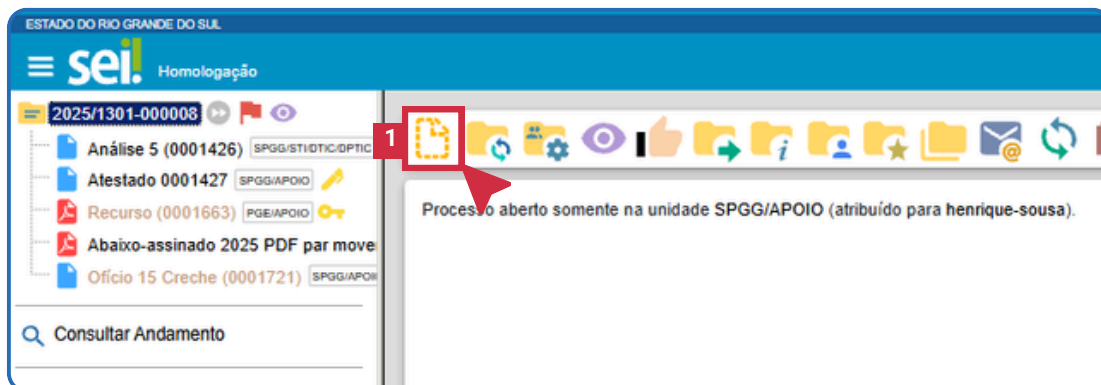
ESTADO DO RIO GRANDE DO SUL

sei! Homologação

2025/1301-000008

Análise 5 (0001426) SPGG/STI/DTIC/DPTIC

Atestado 0001427 SPGG/APOIO

Recurso (0001663) PGE/APOIO

Abaixo-assinado 2025 PDF par move

Ofício 15 Creche (0001721) SPGG/APOI

Consultar Andamento

1

Processo aberto somente na unidade SPGG/APOIO (atribuído para henrique-sousa).